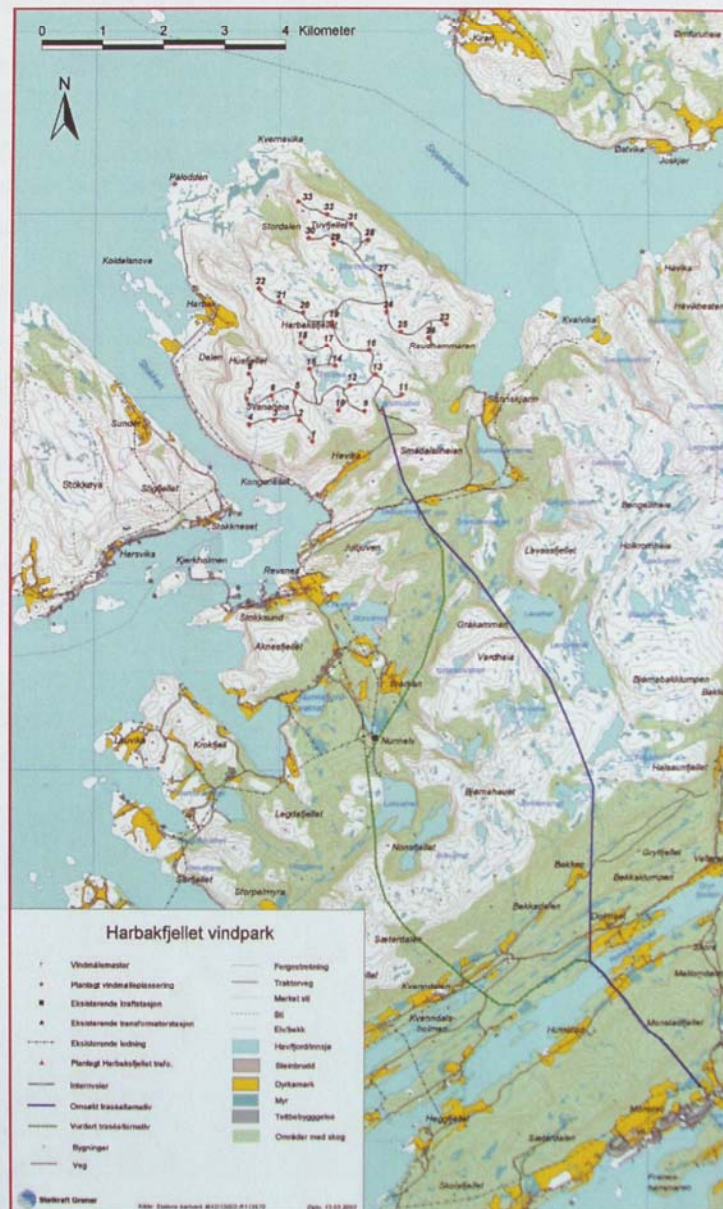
0 1 2 3 4 Kilometer

N

Kvernvika
Palodden
Koldalsnova
Harbak
Delen
Stordalen
Tindfjellet
Harbakfjellet
Husfjellet
Raudhammaren
Kvalvika
Sunde
Stokkøya
Stokkeset
Harsvika
Kjerkholmen
Revsnes
Småksund
Aknesfjellet
Nunnely
Krokfjell
Legdfjellet
Storpalmyra
Sætersdalen
Kvenndalsholmen
Hegglandet
Høvika
Smiddalsheian
Storvikkjarn
Levassfjellet
Grakammen
Vardheia
Bjørnahauet
Bjørnebakklumpen
Halsaunfjellet
Grytfjellet
Bekken
Bekkeklumpen
Bekkedalen
Sæterdalen
Monsedalfjellet
Mellomrom
Husfjellet
Sønnfjellet
Havika
Hovdhesten
Joskjer
Dalvika

1 2 3 4 5 6 7 8 9 10 11 12 13 14 15 16 17 18 19 20 21 22 23 24 25 26 27 28 29 30 31 32 33

Harbakfjellet vindpark

| | |
|---|---|
| Vindmålemaster | Fergestrekning |
| Planlagt vindmølleplassering | Traktorveg |
| Eksisterende kraftstasjon | Merket sti |
| Eksisterende transformatorstasjon | Sti |
| Eksisterende ledning | Elv/bekk |
| Planlagt Harbakfjellet trafo. | Hav/fjord/innsjø |
| Internveier | Steinbrudd |
| Omsøkt traséalternativ | Dyrkamark |
| Vurdert traséalternativ | Myr |
| Bygninger | Tettbebyggelse |
| Veg | Områder med skog |

Statkraft Grøner
Kilde: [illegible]
Dato: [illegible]